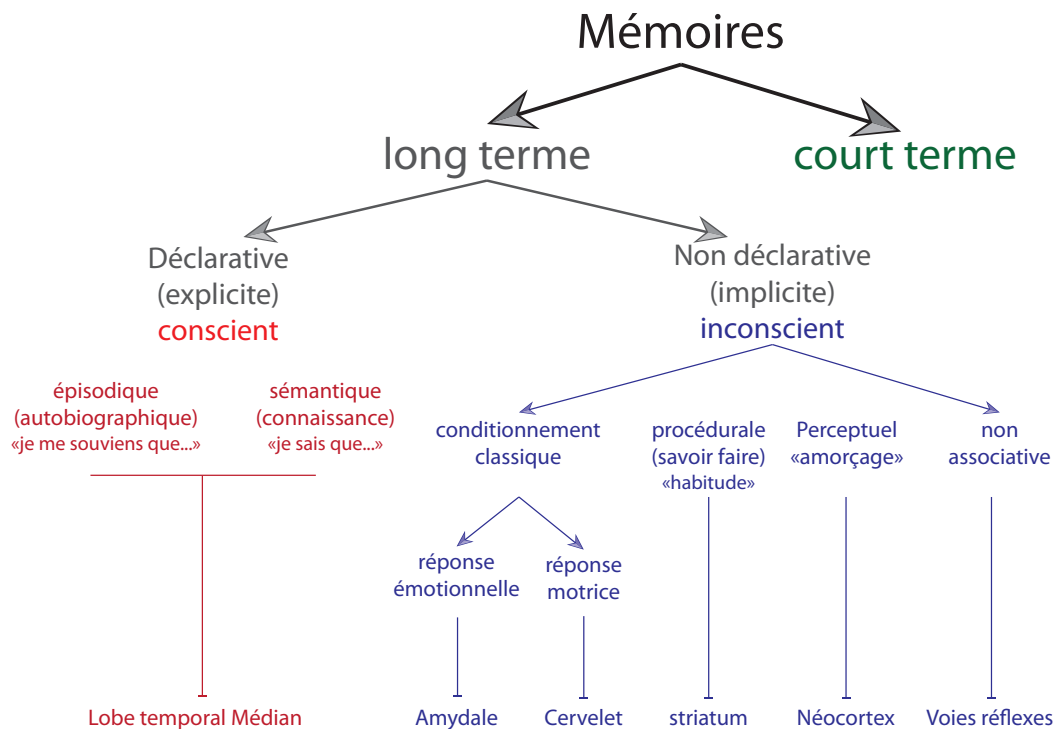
Mémoires

long terme

court terme

Déclarative
(explicite)
conscient

Non déclarative
(implicite)
inconscient

épisodique
(autobiographique)
«je me souviens que...»

sémantique
(connaissance)
«je sais que...»

conditionnement
classique

procédurale
(savoir faire)
«habitude»

Perceptuel
«amorçage»

non
associative

réponse
émotionnelle

réponse
motrice

Lobe temporal Médian

Amydale

Cervelet

striatum

Néocortex

Voies réflexes